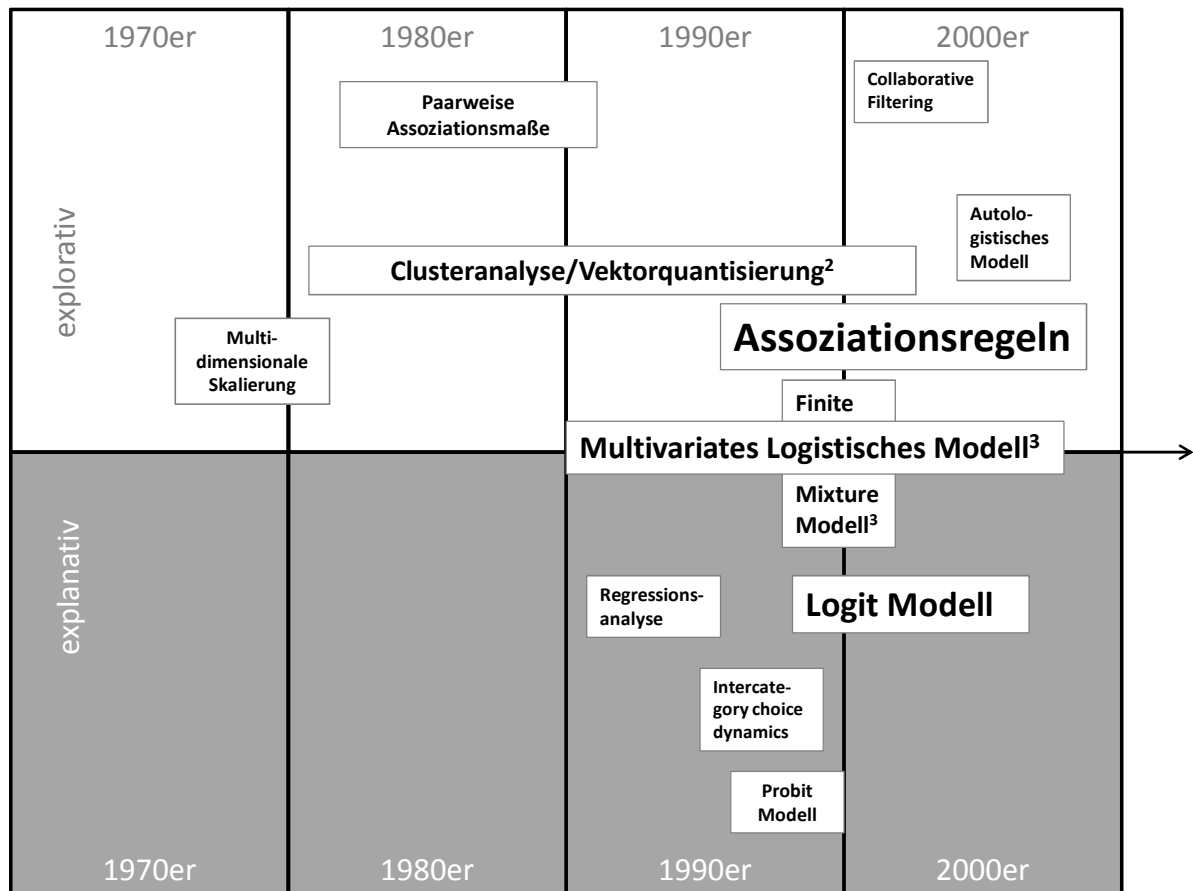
1970er 1980er 1990er 2000er

explorativ

Paarweise Assoziationsmaße

Collaborative Filtering

Autologistisches Modell

Clusteranalyse/Vektorquantisierung$^2$

Multidimensionale Skalierung

Assoziationsregeln

Finite

Multivariates Logistisches Modell$^3$

Mixture Modell$^3$

explanativ

Regressionsanalyse

Logit Modell

Intercategory choice dynamics

Probit Modell

1970er 1980er 1990er 2000er